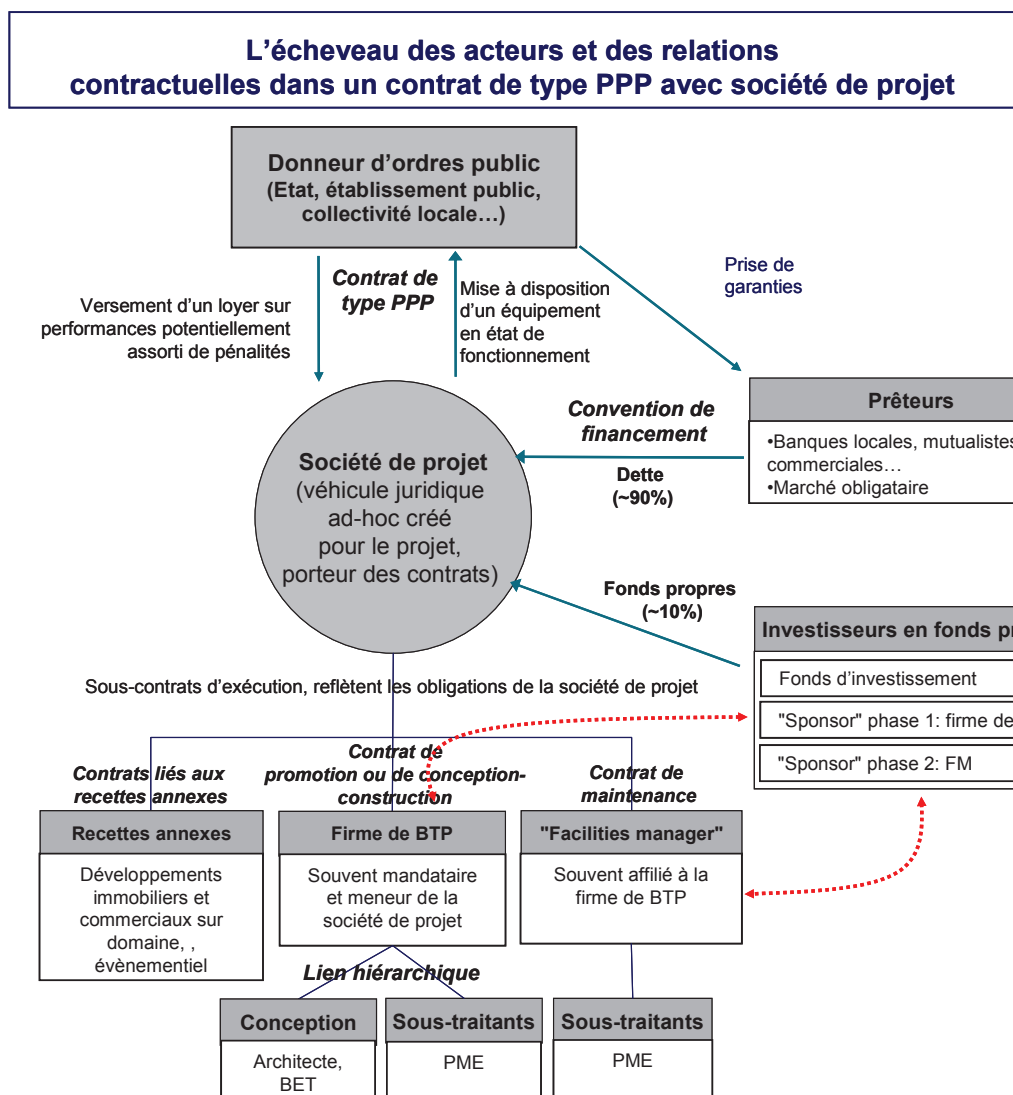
L'écheveau des acteurs et des relations contractuelles dans un contrat de type PPP avec société de projet

Donneur d'ordres public (Etat, établissement public, collectivité locale…)

Versement d'un loyer sur performances potentiellement assorti de pénalités

Contrat de type PPP

Mise à disposition d'un équipement en état de fonctionnement

Prise de garanties

Prêteurs
•Banques locales, mutualistes, commerciales…
•Marché obligataire

Convention de financement

Dette (~90%)

Société de projet (véhicule juridique ad-hoc créé pour le projet, porteur des contrats)

Fonds propres (~10%)

Investisseurs en fonds p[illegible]
Fonds d'investissement
"Sponsor" phase 1: firme de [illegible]
"Sponsor" phase 2: FM

Sous-contrats d'exécution, reflètent les obligations de la société de projet

Contrats liés aux recettes annexes

Contrat de promotion ou de conception-construction

Contrat de maintenance

Recettes annexes
Développements immobiliers et commerciaux sur domaine, , évènementiel

Firme de BTP
Souvent mandataire et meneur de la société de projet

"Facilities manager"
Souvent affilié à la firme de BTP

Lien hiérarchique

Conception
Architecte, BET

Sous-traitants
PME

Sous-traitants
PME